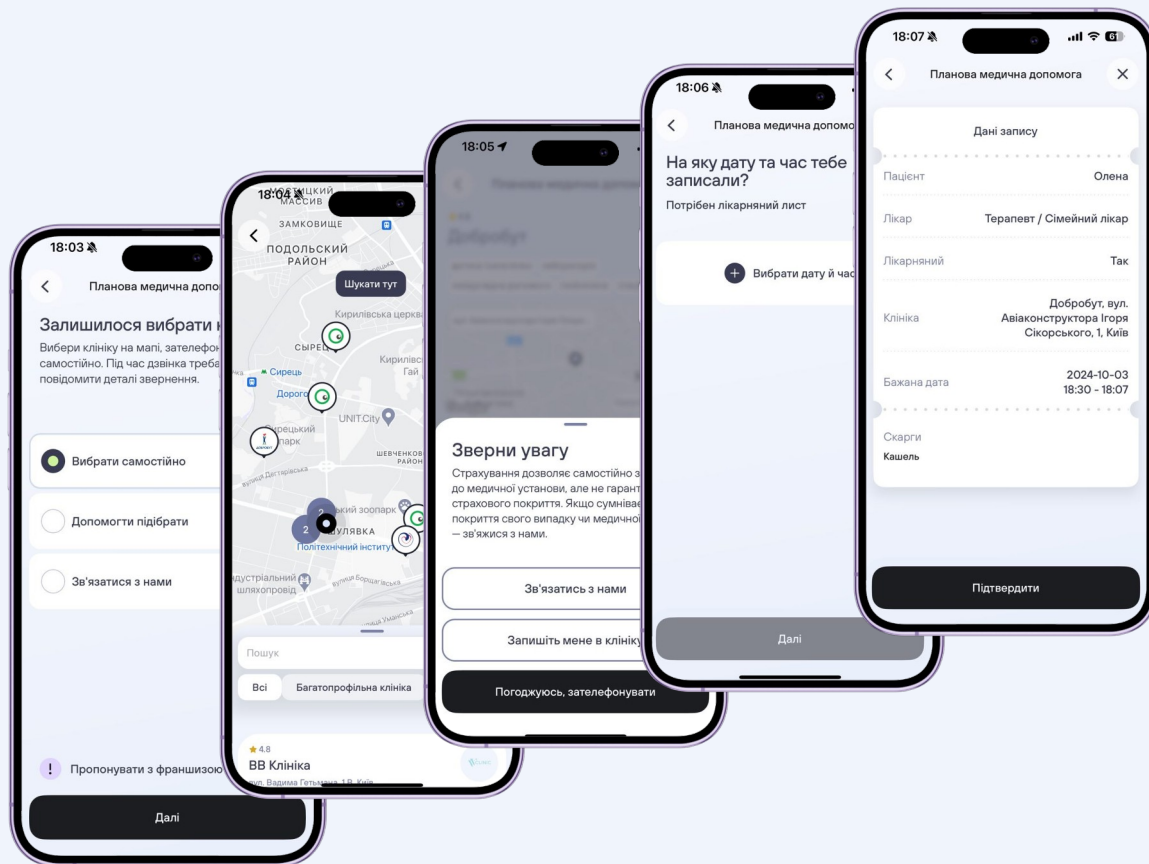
18:03

Планова медична допо

Залишилося вибрати к

Вибери клініку на мапі, зателефон самостійно. Під час дзвінка треба повідомити деталі звернення.

Вибрати самостійно

Допомогти підібрати

Зв'язатися з нами

Пропонувати з франшизою

Далі

18:04

МАССИВ

ЗАМКОВИЩЕ

ПОДОЛЬСЬКИЙ РАЙОН

Шукати тут

Кирилівська церква

СИРЕЦЬ

Кирилівсь Гай

Сирець

Дорого

UNIT.City

Сирецький парк

ШЕВЧЕНКІВ РАЙОН

вулиця Дегтярівська

2

2

кий зоопарк

ШУЛЯВКА

Політехнічний інститут

дустріальний шляхопровід

вулиця Борщагівська

Пошук

Всі

Багатопрофільна клініка

4.8

ВВ Клініка

вул. Вадима Гетьмана, 1В, Київ

18:05

Зверни увагу

Страхування дозволяє самостійно з до медичної установи, але не гарант страхового покриття. Якщо сумніває покриття свого випадку чи медичної — зв'яжися з нами.

Зв'язатись з нами

Запишіть мене в клініку

Погоджуюсь, зателефонувати

18:06

Планова медична допомо

На яку дату та час тебе записали?

Потрібен лікарняний лист

Вибрати дату й час

Далі

18:07

61

Планова медична допомога

Дані запису

| | |
|---|---|
| Пацієнт | Олена |
| Лікар | Терапевт / Сімейний лікар |
| Лікарняний | Так |
| Клініка | Добробут, вул. Авіаконструктора Ігоря Сікорського, 1, Київ |
| Бажана дата | 2024-10-03 18:30 - 18:07 |

Скарги

Кашель

Підтвердити